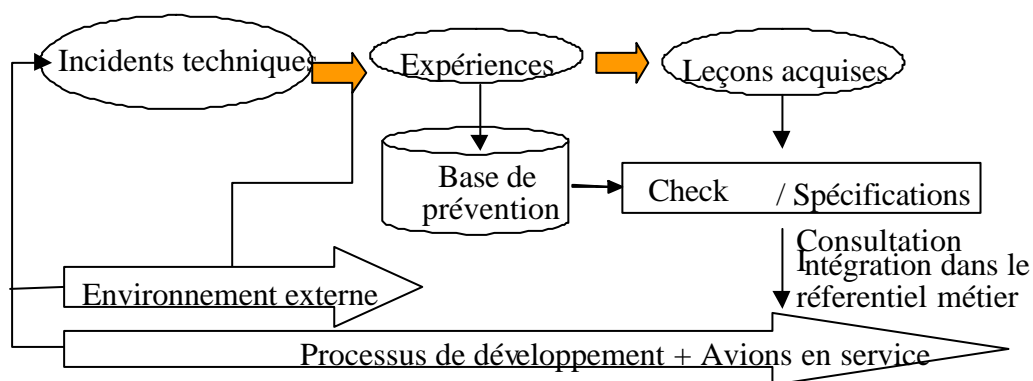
Incidents techniques

Expériences

Leçons acquises

Base de prévention

Check / Spécifications

Consultation

Intégration dans le réferentiel métier

Environnement externe

Processus de développement + Avions en service